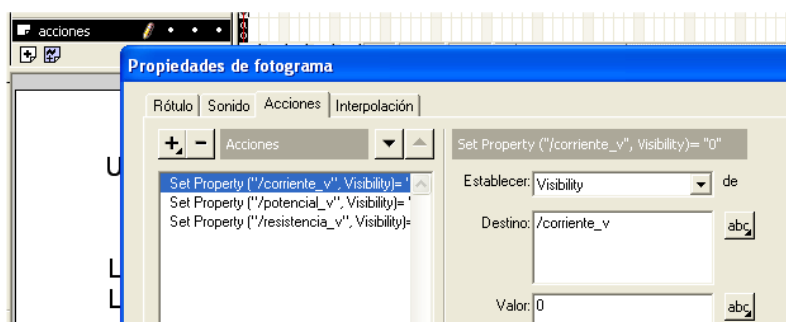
acciones

Propiedades de fotograma

Rótulo | Sonido | Acciones | Interpolación

+ − Acciones

Set Property ("/corriente_v", Visibility)= "0"

Set Property ("/corriente_v", Visibility)= '
Set Property ("/potencial_v", Visibility)= '
Set Property ("/resistencia_v", Visibility)=

Establecer: Visibility de

Destino: /corriente_v

abc

Valor: 0

abc

U
L
L